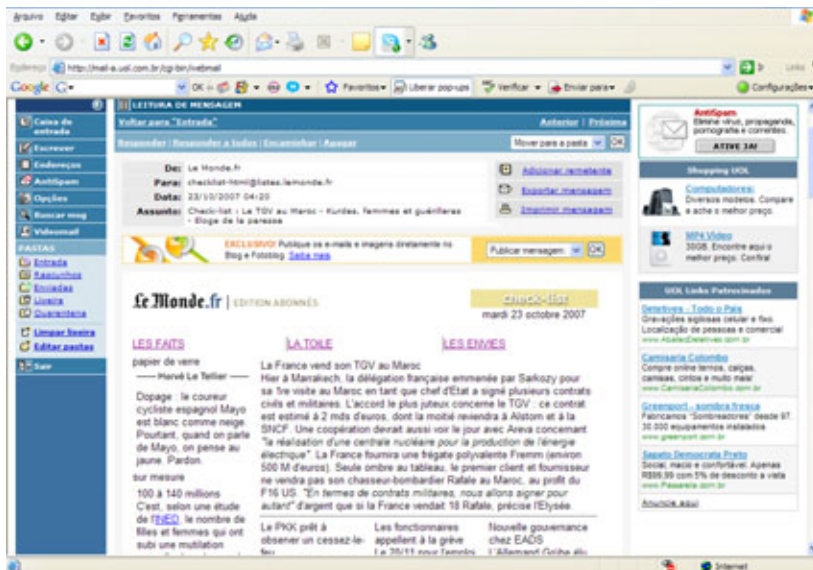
Arquivo Editar Exibir Favoritos Ferramentas Ajuda

Endereço http://mail-a.uol.com.br/cgi-bin/webmail

Google G- OK Favoritos Liberar pop-ups Verificar Enviar para Configurações

LEITURA DE MENSAGEM

Caixa de entrada
Escrever
Endereços
AntiSpam
Opções
Buscar msg
Videomail
PASTAS
Entrada
Rascunhos
Enviadas
Lixeira
Quarentena
Limpar lixeira
Editar pastas
Sair

Voltar para "Entrada"
Anterior | Próxima
Responder | Responder a todos | Encaminhar | Apagar
Mover para a pasta OK

De: Le Monde.fr
Para: checklist-html@listes.lemonde.fr
Data: 23/10/2007 04:20
Assunto: Check-list : Le TGV au Maroc - Kurdes, femmes et guérilleras - Eloge de la paresse

Adicionar remetente
Exportar mensagem
Imprimir mensagem

EXCLUSIVO! Publique os e-mails e imagens diretamente no Blog e Fotoblog. Saiba mais
Publicar mensagem OK

Le Monde.fr | EDITION ABONNÉS
check-list
mardi 23 octobre 2007

LES FAITS
LA TOILE
LES ENVIES

papier de verre
—— Hervé Le Tellier ——
Dopage : le coureur cycliste espagnol Mayo est blanc comme neige. Pourtant, quand on parle de Mayo, on pense au jaune. Pardon.

sur mesure
100 à 140 millions C'est, selon une étude de l'INED, le nombre de filles et femmes qui ont subi une mutilation

La France vend son TGV au Maroc
Hier à Marrakech, la délégation française emmenée par Sarkozy pour sa 1re visite au Maroc en tant que chef d'Etat a signé plusieurs contrats civils et militaires. L'accord le plus juteux concerne le TGV : ce contrat est estimé à 2 mds d'euros, dont la moitié reviendra à Alstom et à la SNCF. Une coopération devrait aussi voir le jour avec Areva concernant "la réalisation d'une centrale nucléaire pour la production de l'énergie électrique". La France fournira une frégate polyvalente Fremm (environ 500 M d'euros). Seule ombre au tableau, le premier client et fournisseur ne vendra pas son chasseur-bombardier Rafale au Maroc, au profit du F16 US. "En termes de contrats militaires, nous allons signer pour autant" d'argent que si la France vendait 18 Rafale, précise l'Elysée.

Le PKK prêt à observer un cessez-le-feu
Les fonctionnaires appellent à la grève Le 20/11 pour l'emploi
Nouvelle gouvernance chez EADS L'Allemand Grübe élu

AntiSpam
Elimine vírus, propaganda, pornografia e correntes.
ATIVE JÁ!

Shopping UOL
Computadores: Diversos modelos. Compare e ache o melhor preço.
MP4 Video 30GB. Encontre aqui o melhor preço. Confira!

UOL Links Patrocinados
Detetives - Todo o País
Gravações sigilosas celular e fixo. Localização de pessoas e comercial
www.AbaleoDetetives.com.br
Camisaria Colombo
Compre online ternos, calças, camisas, cintos e muito mais!
www.CamisariaColombo.com.br
Greenport - sombra fresca
Fabricamos "Sombreadores" desde 97. 30.000 equipamentos instalados
www.greenport.com.br
Sapato Democrata Preto
Social, macio e confortável. Apenas R$99,99 com 5% de desconto à vista
www.Passarela.com.br
Anuncie aqui

Internet